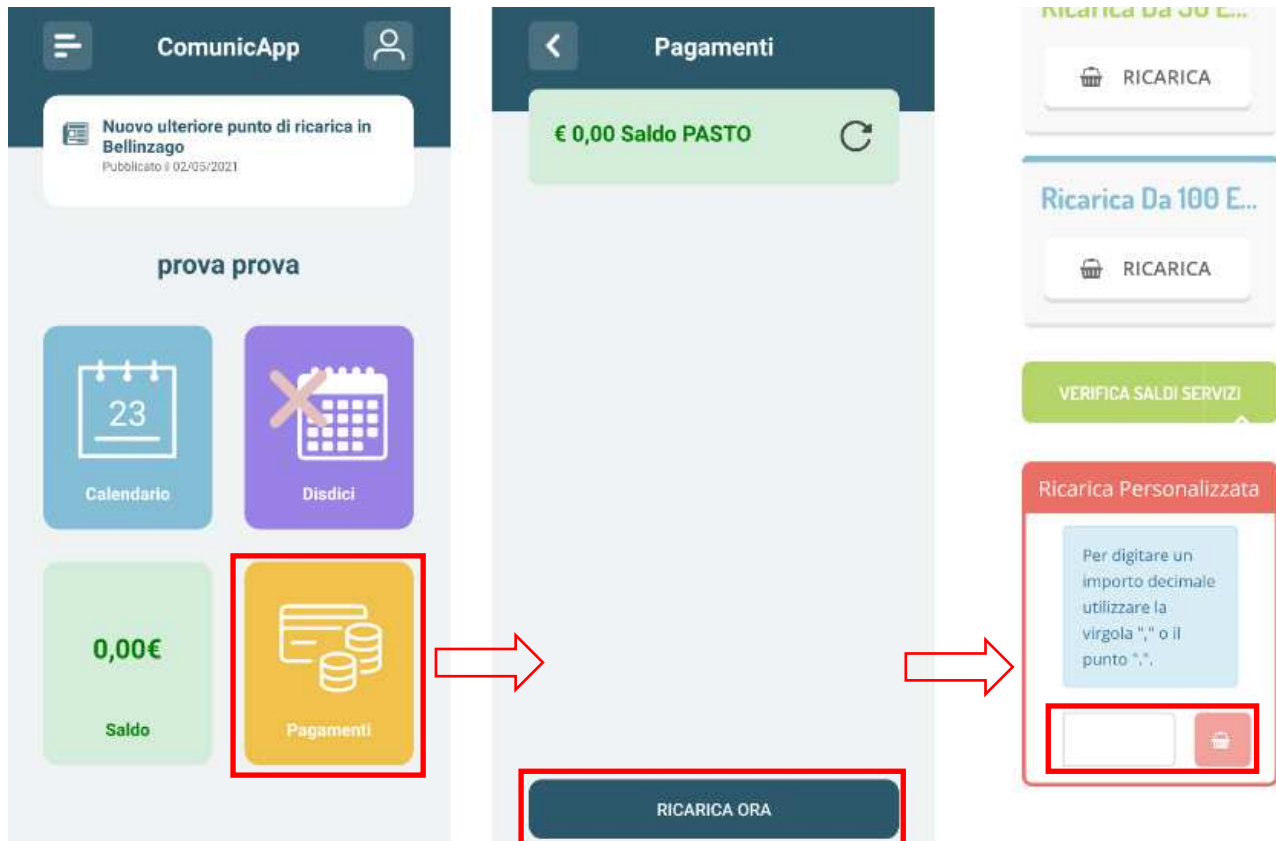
ComunicApp

Nuovo ulteriore punto di ricarica in Bellinzago
Pubblicato il 02/05/2021

prova prova

23
Calendario

Disdici

0,00€
Saldo

Pagamenti

Pagamenti

€ 0,00 Saldo PASTO

RICARICA ORA

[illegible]

RICARICA

Ricarica Da 100 E...

RICARICA

VERIFICA SALDI SERVIZI

Ricarica Personalizzata

Per digitare un importo decimale utilizzare la virgola "," o il punto ".".